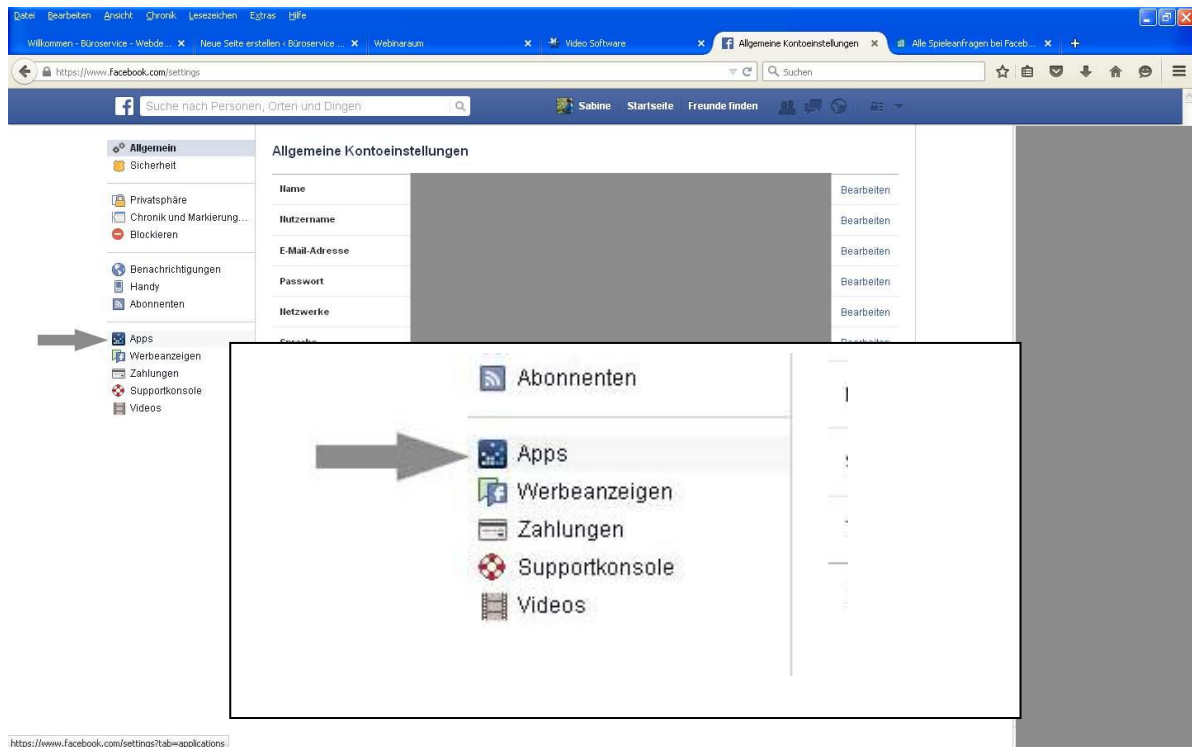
Datei Bearbeiten Ansicht Chronik Lesezeichen Extras Hilfe

Willkommen - Büroservice - Webde... × Neue Seite erstellen ‹ Büroservice ... × Webinaraum × Video Software × Allgemeine Kontoeinstellungen × Alle Spieleanfragen bei Faceb... × +

https://www.facebook.com/settings

Suchen

Suche nach Personen, Orten und Dingen

Sabine Startseite Freunde finden

Allgemein
Sicherheit

Privatsphäre
Chronik und Markierung...
Blockieren

Benachrichtigungen
Handy
Abonnenten

Apps
Werbeanzeigen
Zahlungen
Supportkonsole
Videos

Allgemeine Kontoeinstellungen

| Name | | Bearbeiten |
|---|---|---|
| Nutzername | | Bearbeiten |
| E-Mail-Adresse | | Bearbeiten |
| Passwort | | Bearbeiten |
| Netzwerke | | Bearbeiten |
| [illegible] | | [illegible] |

Abonnenten

Apps
Werbeanzeigen
Zahlungen
Supportkonsole
Videos

https://www.facebook.com/settings?tab=applications